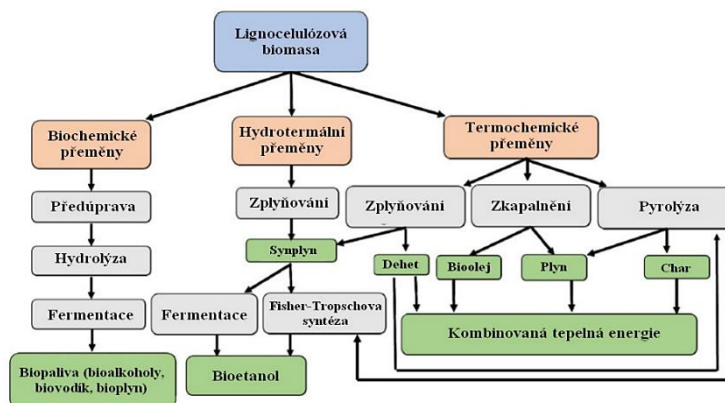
Lignocelulózová biomasa

Biochemické přeměny

Hydrotermální přeměny

Termochemické přeměny

Předúprava

Hydrolýza

Fermentace

Biopaliva (bioalkoholy, biovodík, bioplyn)

Zplyňování

Synplyn

Fermentace

Fisher-Tropschova syntéza

Bioetanol

Zplyňování

Zkapalnění

Pyrolýza

Dehet

Bioolej

Plyn

Char

Kombinovaná tepelná energie